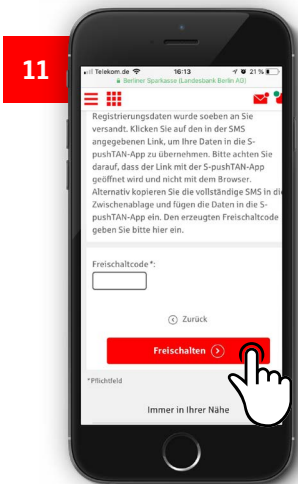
11

Telekom.de 16:13 21 %

Berliner Sparkasse (Landesbank Berlin AG)

Registrierungsdaten wurde soeben an Sie versandt. Klicken Sie auf den in der SMS angegebenen Link, um Ihre Daten in die S-pushTAN-App zu übernehmen. Bitte achten Sie darauf, dass der Link mit der S-pushTAN-App geöffnet wird und nicht mit dem Browser. Alternativ kopieren Sie die vollständige SMS in die Zwischenablage und fügen die Daten in die S-pushTAN-App ein. Den erzeugten Freischaltcode geben Sie bitte hier ein.

Freischaltcode*:

Zurück

Freischalten

*Pflichtfeld

Immer in Ihrer Nähe